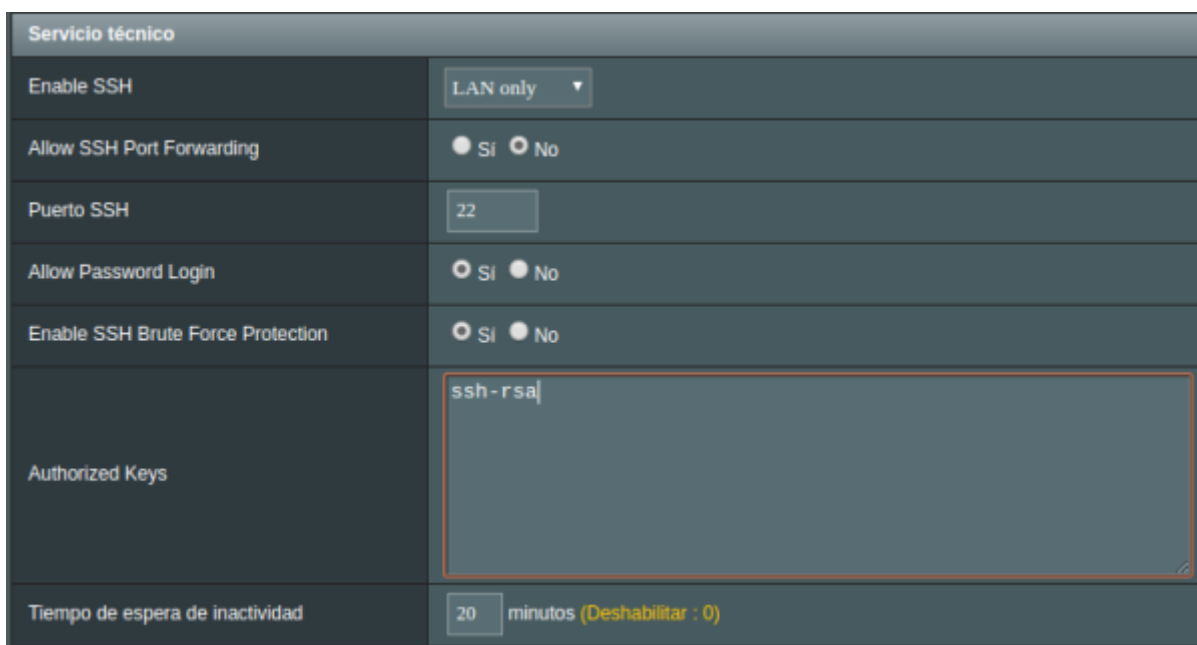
Servicio técnico

| | |
|---|---|
| Enable SSH | LAN only |
| Allow SSH Port Forwarding | Sí No |
| Puerto SSH | 22 |
| Allow Password Login | Sí No |
| Enable SSH Brute Force Protection | Sí No |
| Authorized Keys | ssh-rsa |
| Tiempo de espera de inactividad | 20 minutos (Deshabilitar : 0) |